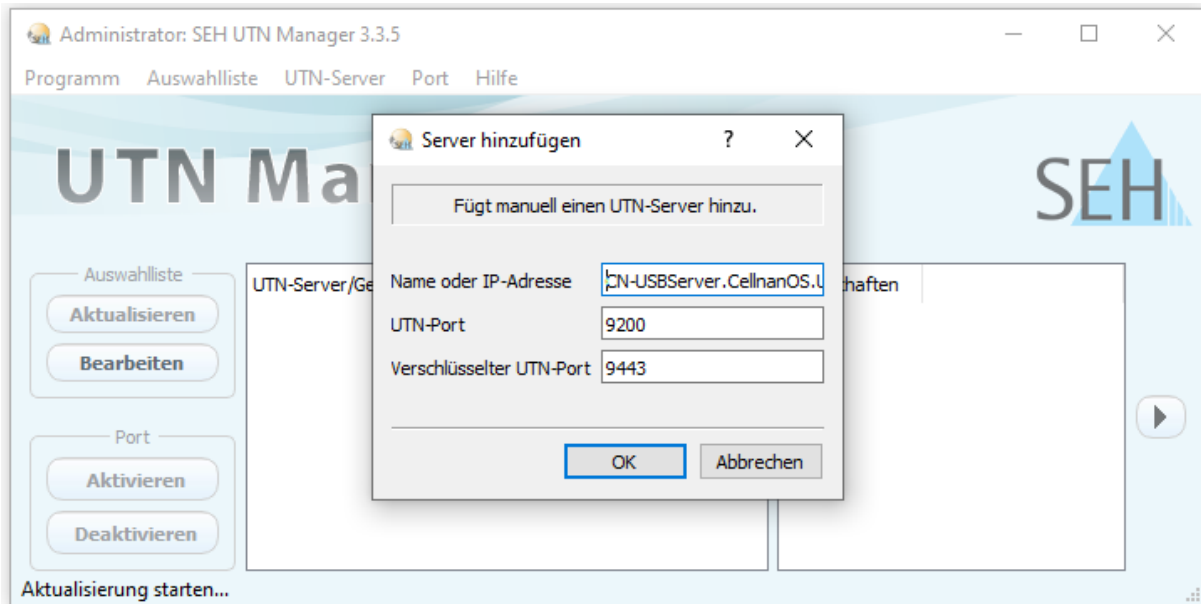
Administrator: SEH UTN Manager 3.3.5

Programm Auswahlliste UTN-Server Port Hilfe

UTN Ma

SEH

Auswahlliste

Aktualisieren

Bearbeiten

Port

Aktivieren

Deaktivieren

UTN-Server/Ge

haften

Aktualisierung starten...

Server hinzufügen ? ✕

Fügt manuell einen UTN-Server hinzu.

Name oder IP-Adresse CN-USBServer.CellnanOS.l

UTN-Port 9200

Verschlüsselter UTN-Port 9443

OK Abbrechen